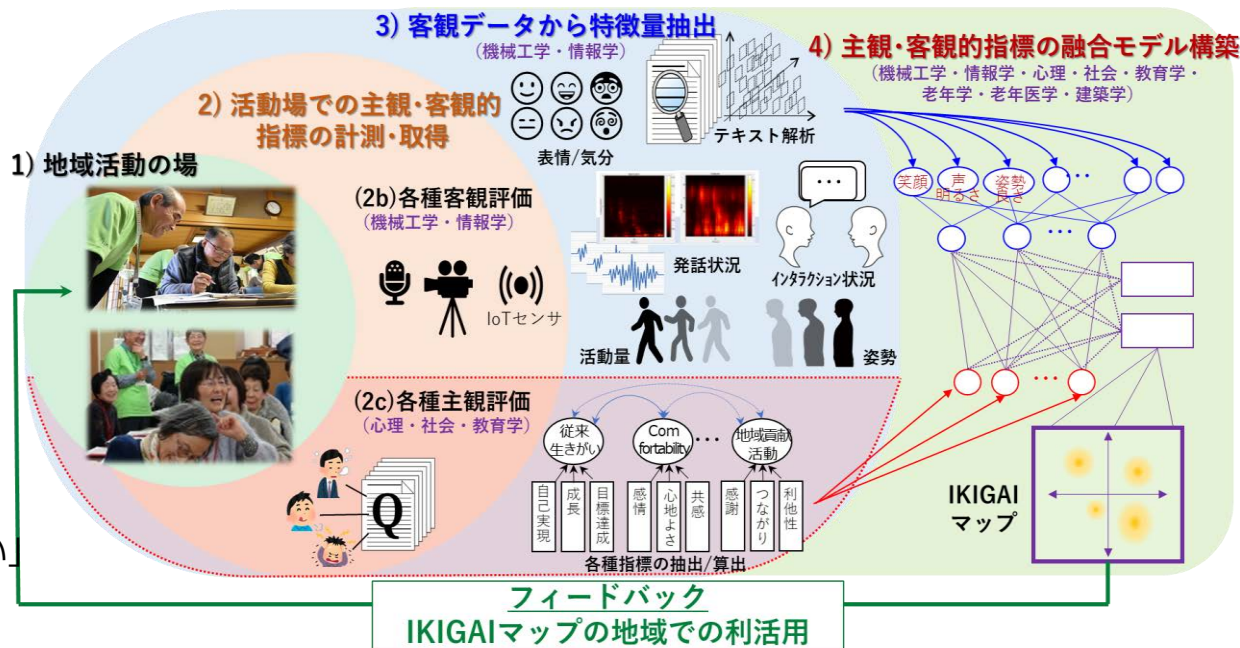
3) 客観データから特徴量抽出
(機械工学・情報学)

4) 主観・客観的指標の融合モデル構築
(機械工学・情報学・心理・社会・教育学・老年学・老年医学・建築学)

2) 活動場での主観・客観的指標の計測・取得

1) 地域活動の場

表情/気分

テキスト解析

(2b)各種客観評価
(機械工学・情報学)

IoTセンサ

発話状況

インタラクション状況

活動量

姿勢

笑顔

声明るさ

姿勢良さ

(2c)各種主観評価
(心理・社会・教育学)

従来生きがい

Comfortability

地域貢献活動

自己実現

成長

目標達成

感情

心地よさ

共感

感謝

つながり

利他性

各種指標の抽出/算出

Q

IKIGAIマップ

フィードバック
IKIGAIマップの地域での利活用